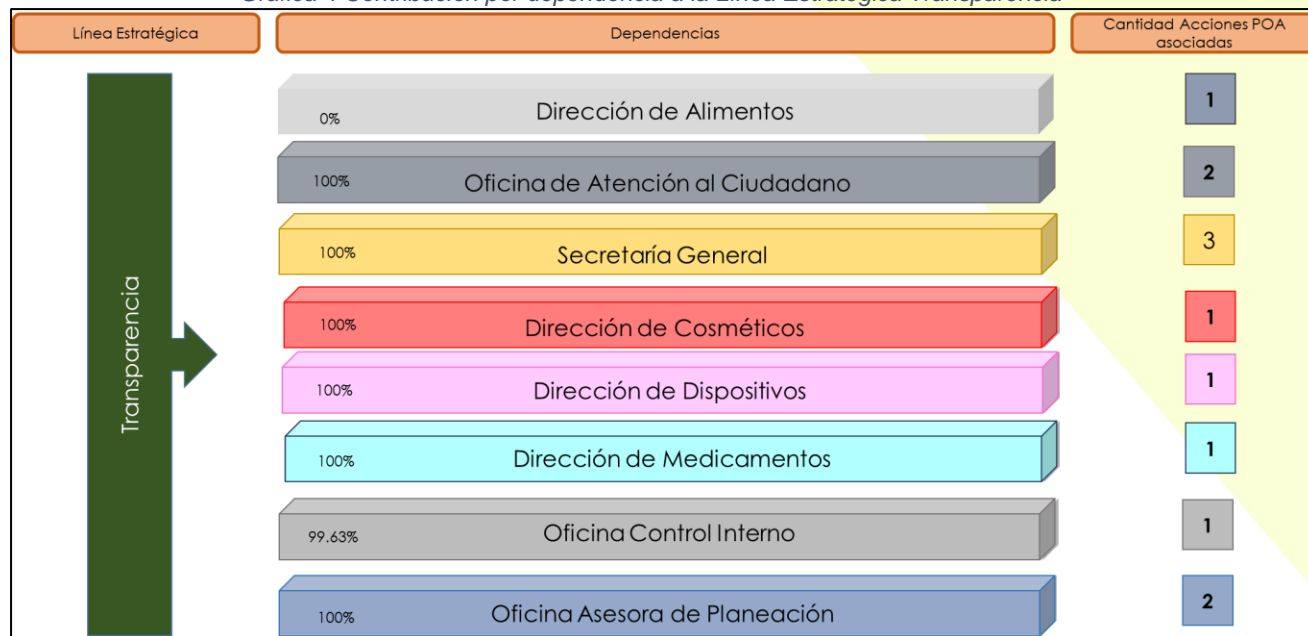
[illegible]

Línea Estratégica

Dependencias

Cantidad Acciones POA asociadas

Transparencia

0% Dirección de Alimentos
1

100% Oficina de Atención al Ciudadano
2

100% Secretaría General
3

100% Dirección de Cosméticos
1

100% Dirección de Dispositivos
1

100% Dirección de Medicamentos
1

99.63% Oficina Control Interno
1

100% Oficina Asesora de Planeación
2